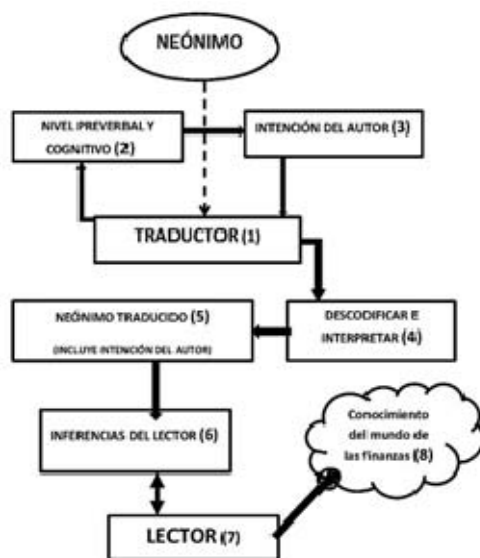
NEÓNIMO

NIVEL PREVERBAL Y COGNITIVO (2)

INTENCIÓN DEL AUTOR (3)

TRADUCTOR (1)

NEÓNIMO TRADUCIDO (5)
(INCLUYE INTENCIÓN DEL AUTOR)

DESCODIFICAR E INTERPRETAR (4)

INFERENCIAS DEL LECTOR (6)

Conocimiento del mundo de las finanzas (8)

LECTOR (7)